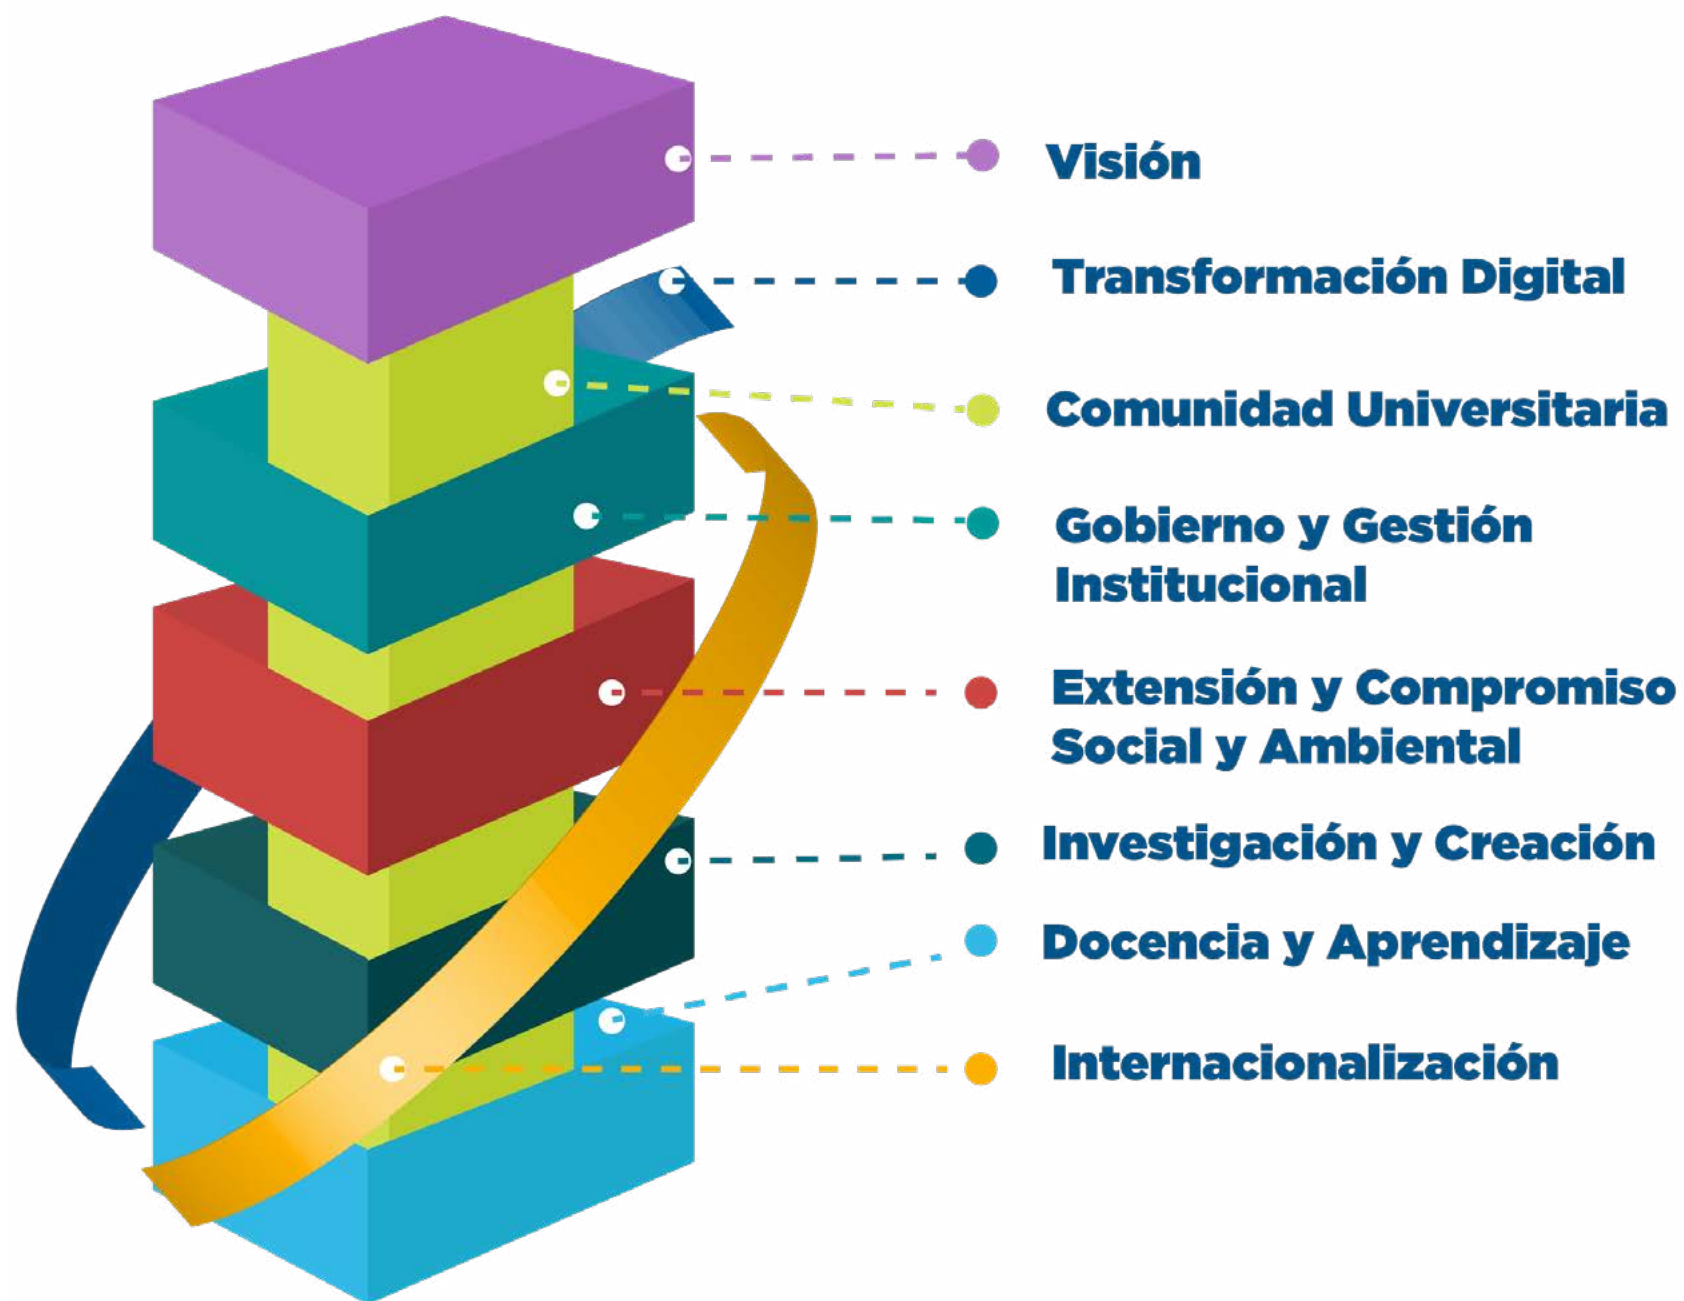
Visión

Transformación Digital

Comunidad Universitaria

Gobierno y Gestión Institucional

Extensión y Compromiso Social y Ambiental

Investigación y Creación

Docencia y Aprendizaje

Internacionalización